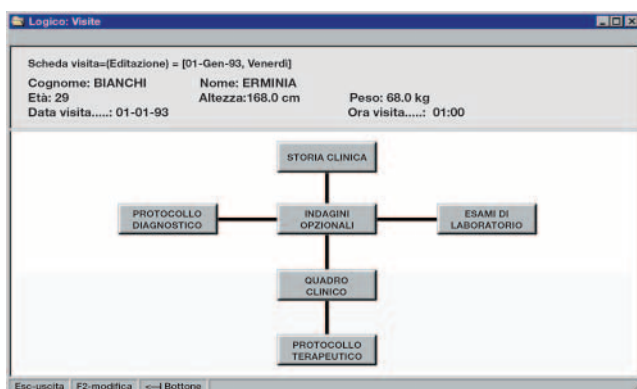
Logico: Visite

Scheda visita=(Editazione) = [01-Gen-93, Venerdi]
Cognome: BIANCHI
Nome: ERMINIA
Età: 29
Altezza:168.0 cm
Peso: 68.0 kg
Data visita.....: 01-01-93
Ora visita.....: 01:00

STORIA CLINICA

PROTOCOLLO DIAGNOSTICO

INDAGINI OPZIONALI

ESAMI DI LABORATORIO

QUADRO CLINICO

PROTOCOLLO TERAPEUTICO

Esc-uscita | F2-modifica | ←┘Bottone